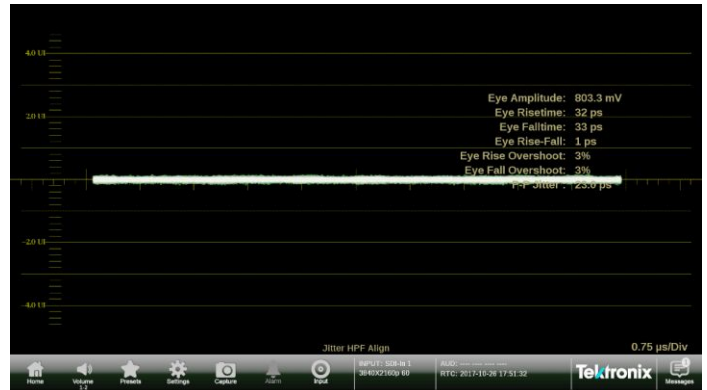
4.0 UI

2.0 UI

-2.0 UI

-4.0 UI

Eye Amplitude: 803.3 mV
Eye Risetime: 32 ps
Eye Falltime: 33 ps
Eye Rise-Fall: 1 ps
Eye Rise Overshoot: 3%
Eye Fall Overshoot: 3%
P-P Jitter: 23.0 ps

Jitter HPF Align

0.75 µs/Div

Home
Volume 1,2
Presets
Settings
Capture
Alarm
Input
INPUT: SDI-In 1
3840X2160p 60
AUD: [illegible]
RTC: 2017-10-26 17:51:32
Tektronix
Messages